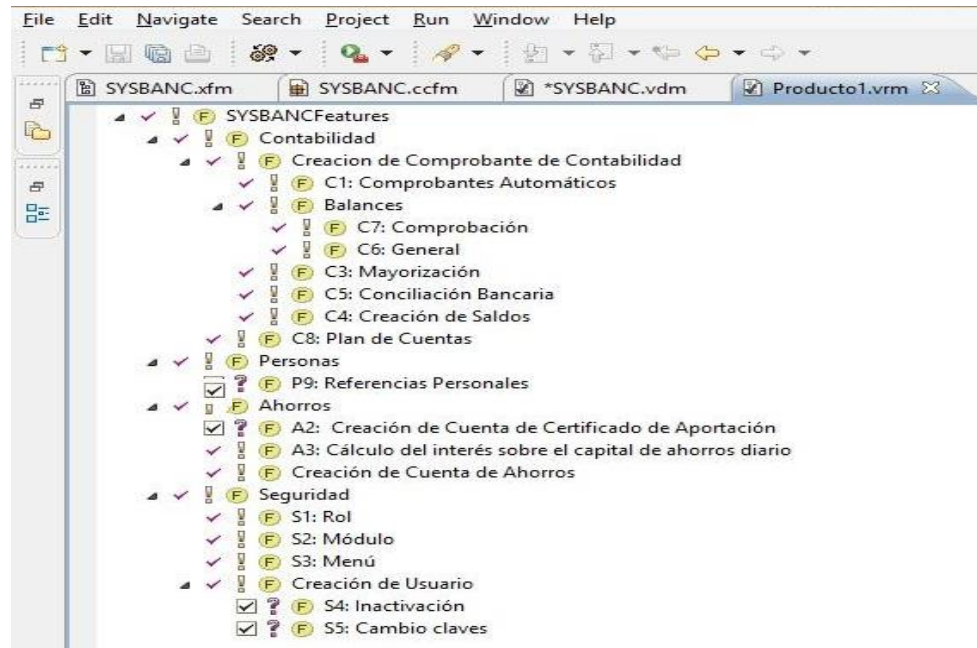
File Edit Navigate Search Project Run Window Help

SYSBANC.xfm | SYSBANC.ccfm | *SYSBANC.vdm | Producto1.vrm

SYSBANCFeatures
Contabilidad
Creacion de Comprobante de Contabilidad
C1: Comprobantes Automáticos
Balances
C7: Comprobación
C6: General
C3: Mayorización
C5: Conciliación Bancaria
C4: Creación de Saldos
C8: Plan de Cuentas
Personas
P9: Referencias Personales
Ahorros
A2: Creación de Cuenta de Certificado de Aportación
A3: Cálculo del interés sobre el capital de ahorros diario
Creación de Cuenta de Ahorros
Seguridad
S1: Rol
S2: Módulo
S3: Menú
Creación de Usuario
S4: Inactivación
S5: Cambio claves